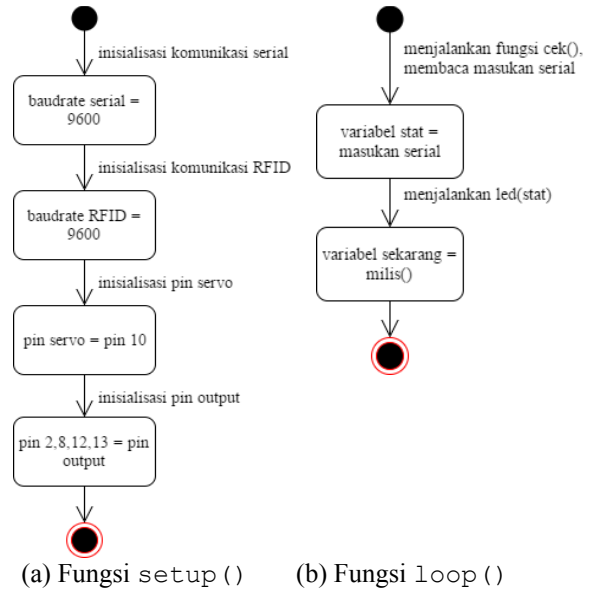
inisialisasi komunikasi serial

baudrate serial = 9600

inisialisasi komunikasi RFID

baudrate RFID = 9600

inisialisasi pin servo

pin servo = pin 10

inisialisasi pin output

pin 2,8,12,13 = pin output

menjalankan fungsi cek(), membaca masukan serial

variabel stat = masukan serial

menjalankan led(stat)

variabel sekarang = milis()

(a) Fungsi setup()

(b) Fungsi loop()